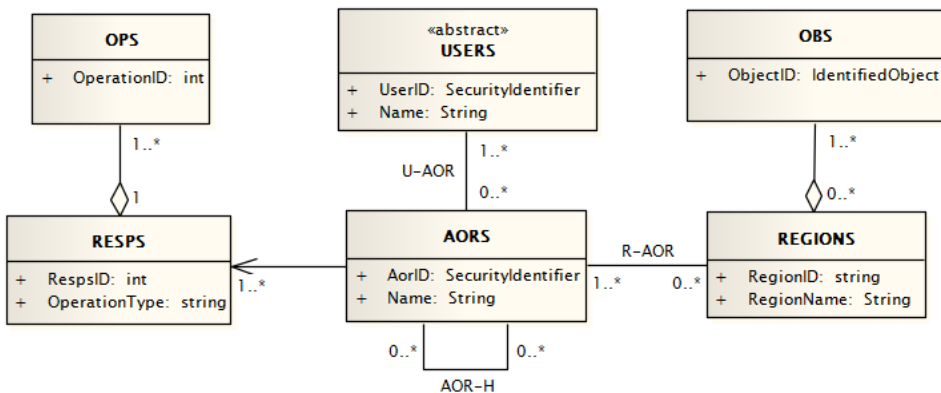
OPS
+ OperationID: int

«abstract»
USERS
+ UserID: SecurityIdentifier
+ Name: String

OBS
+ ObjectID: IdentifiedObject

1..*
1

1..*
U-AOR
0..*

1..*
0..*

RESPS
+ RespsID: int
+ OperationType: string

1..*

AORS
+ AorID: SecurityIdentifier
+ Name: String

R-AOR
1..*
0..*

REGIONS
+ RegionID: string
+ RegionName: String

0..*
0..*
AOR-H